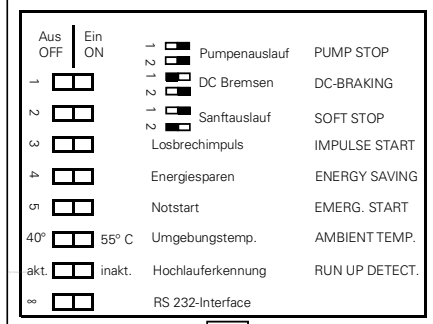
Aus OFF | Ein ON

1 2 Pumpenauslauf PUMP STOP

1 2 DC Bremsen DC-BRAKING

1 2 Sanftauslauf SOFT STOP

1

2

3 Losbrechimpuls IMPULSE START

4 Energiesparen ENERGY SAVING

5 Notstart EMERG. START

40° 55° C Umgebungstemp. AMBIENT TEMP.

akt. inakt. Hochlauferkennung RUN UP DETECT.

8 RS 232-Interface